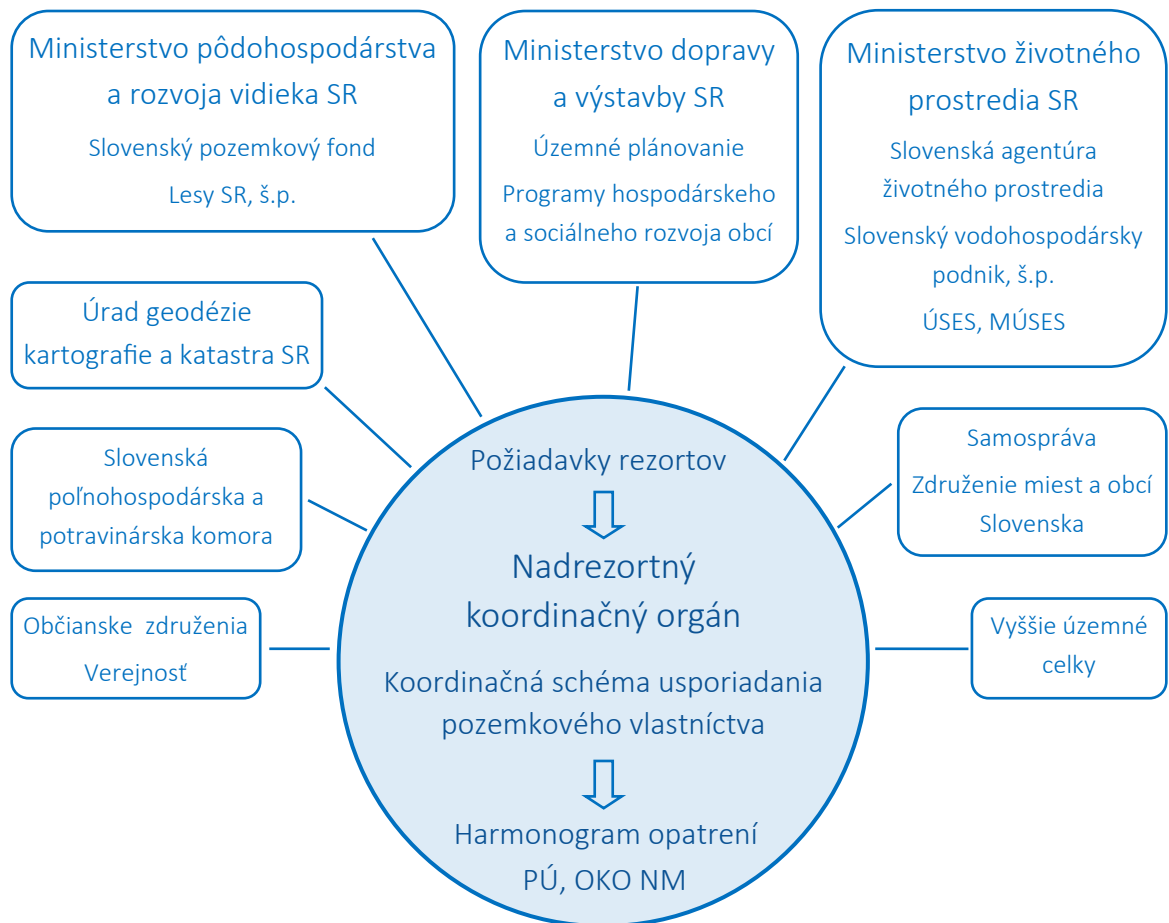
Ministerstvo pôdohospodárstva a rozvoja vidieka SR

Slovenský pozemkový fond

Lesy SR, š.p.

Ministerstvo dopravy a výstavby SR

Územné plánovanie

Programy hospodárskeho a sociálneho rozvoja obcí

Ministerstvo životného prostredia SR

Slovenská agentúra životného prostredia

Slovenský vodohospodársky podnik, š.p.

ÚSES, MÚSES

Úrad geodézie kartografie a katastra SR

Slovenská poľnohospodárska a potravinárska komora

Občianske združenia

Verejnosť

Samospráva

Združenie miest a obcí Slovenska

Vyššie územné celky

Požiadavky rezortov

Nadrezortný koordinačný orgán

Koordinačná schéma usporiadania pozemkového vlastníctva

Harmonogram opatrení

PÚ, OKO NM